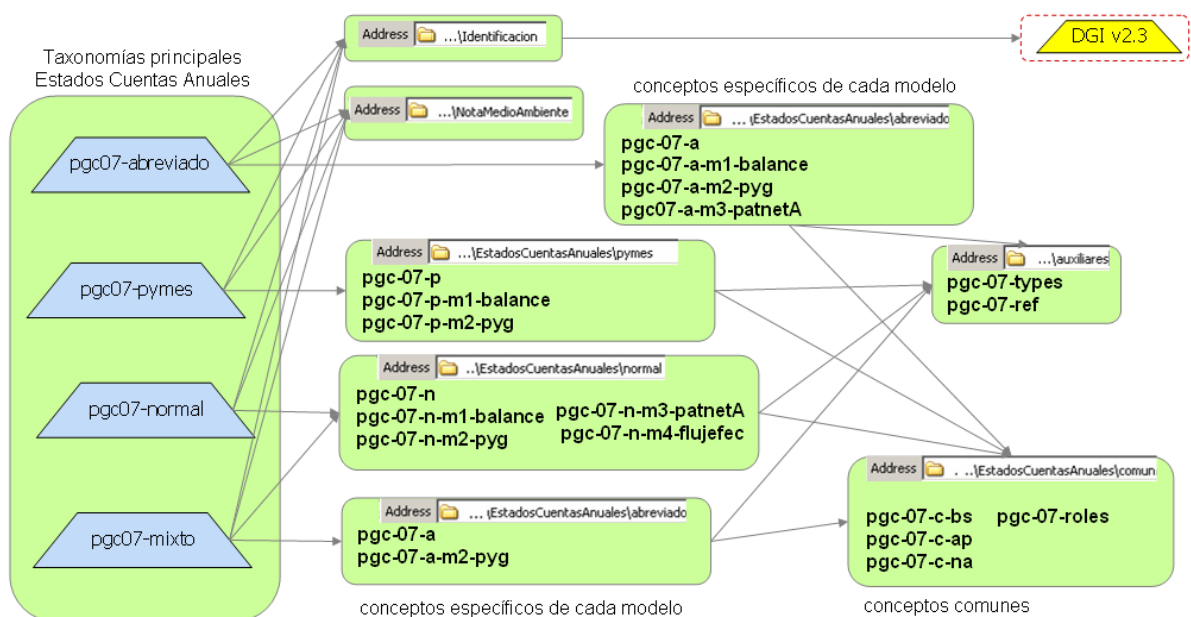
Taxonomías principales
Estados Cuentas Anuales

pgc07-abreviado

pgc07-pymes

pgc07-normal

pgc07-mixto

Address …\Identificacion

DGI v2.3

Address …\NotaMedioAmbiente

conceptos específicos de cada modelo

Address … \EstadosCuentasAnuales\abreviado
pgc-07-a
pgc-07-a-m1-balance
pgc-07-a-m2-pyg
pgc07-a-m3-patnetA

Address …\EstadosCuentasAnuales\pymes
pgc-07-p
pgc-07-p-m1-balance
pgc-07-p-m2-pyg

Address …\auxiliares
pgc-07-types
pgc-07-ref

Address ..\EstadosCuentasAnuales\normal
pgc-07-n
pgc-07-n-m1-balance
pgc-07-n-m2-pyg
pgc-07-n-m3-patnetA
pgc-07-n-m4-flujefec

Address . . .\EstadosCuentasAnuales\comun
pgc-07-c-bs
pgc-07-c-ap
pgc-07-c-na
pgc-07-roles

Address … \EstadosCuentasAnuales\abreviado
pgc-07-a
pgc-07-a-m2-pyg

conceptos específicos de cada modelo

conceptos comunes